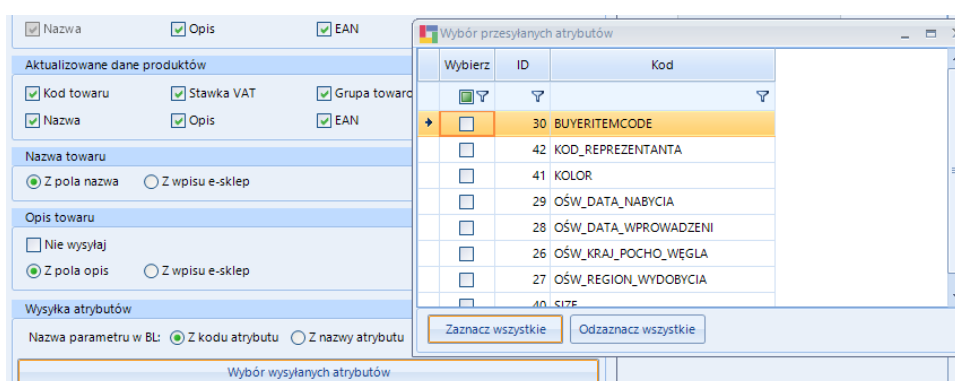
Nazwa
Opis
EAN

Aktualizowane dane produktów
Kod towaru
Stawka VAT
Grupa towaro
Nazwa
Opis
EAN

Nazwa towaru
Z pola nazwa
Z wpisu e-sklep

Opis towaru
Nie wysyłaj
Z pola opis
Z wpisu e-sklep

Wysyłka atrybutów
Nazwa parametru w BL:
Z kodu atrybutu
Z nazwy atrybutu

Wybór wysyłanych atrybutów

Wybór przesyłanych atrybutów

| Wybierz | ID | Kod |
|---|---|---|
| | 30 | BUYERITEMCODE |
| | 42 | KOD_REPREZENTANTA |
| | 41 | KOLOR |
| | 29 | OŚW_DATA_NABYCIA |
| | 28 | OŚW_DATA_WPROWADZENI |
| | 26 | OŚW_KRAJ_POCHO_WĘGLA |
| | 27 | OŚW_REGION_WYDOBYCIA |
| | 40 | SIZE |

Zaznacz wszystkie
Odzaznacz wszystkie